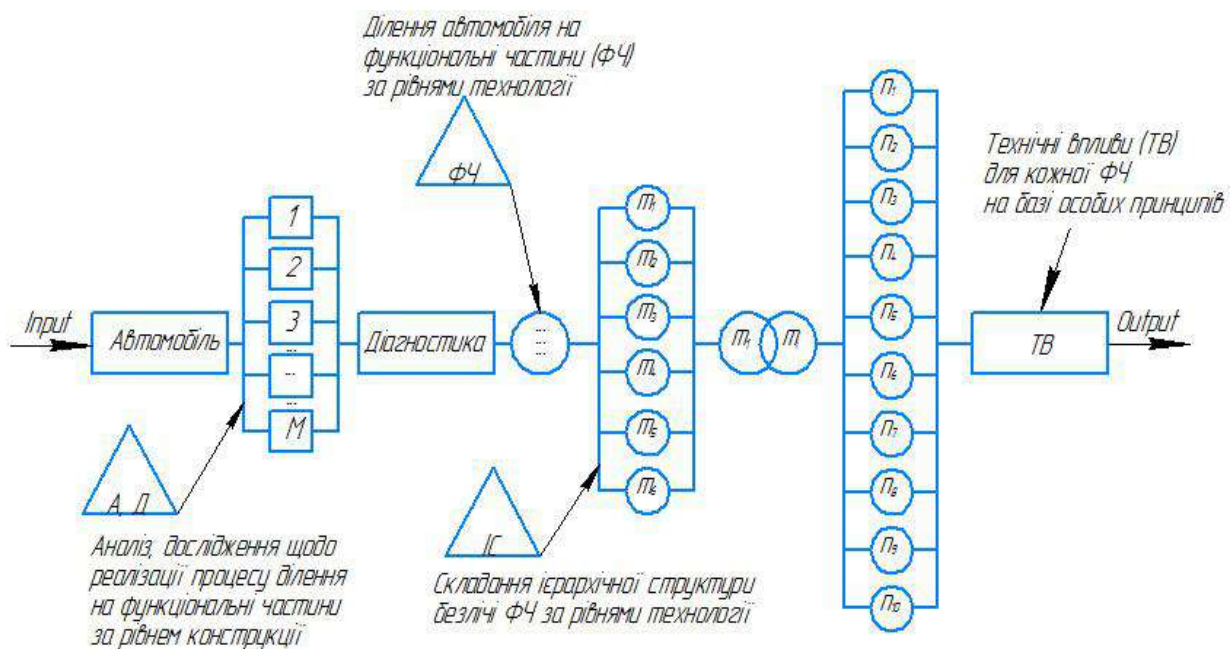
Ділення автомобіля на функціональні частини (ФЧ) за рівнями технології

ФЧ

Технічні впливи (ТВ) для кожної ФЧ на базі особих принципів

$П_1$
$П_2$
$П_3$
$П_4$
$П_5$
$П_6$
$П_7$
$П_8$
$П_9$
$П_{10}$

Input
Автомобіль
1
2
3
...
M
Діагностика
$m_1$
$m_2$
$m_3$
$m_4$
$m_5$
$m_6$
$m_1$
$m$
ТВ
Output

А, Д

Аналіз, дослідження щодо реалізації процесу ділення на функціональні частини за рівнем конструкції

ІС

Складання ієрархічної структури безлічі ФЧ за рівнями технології